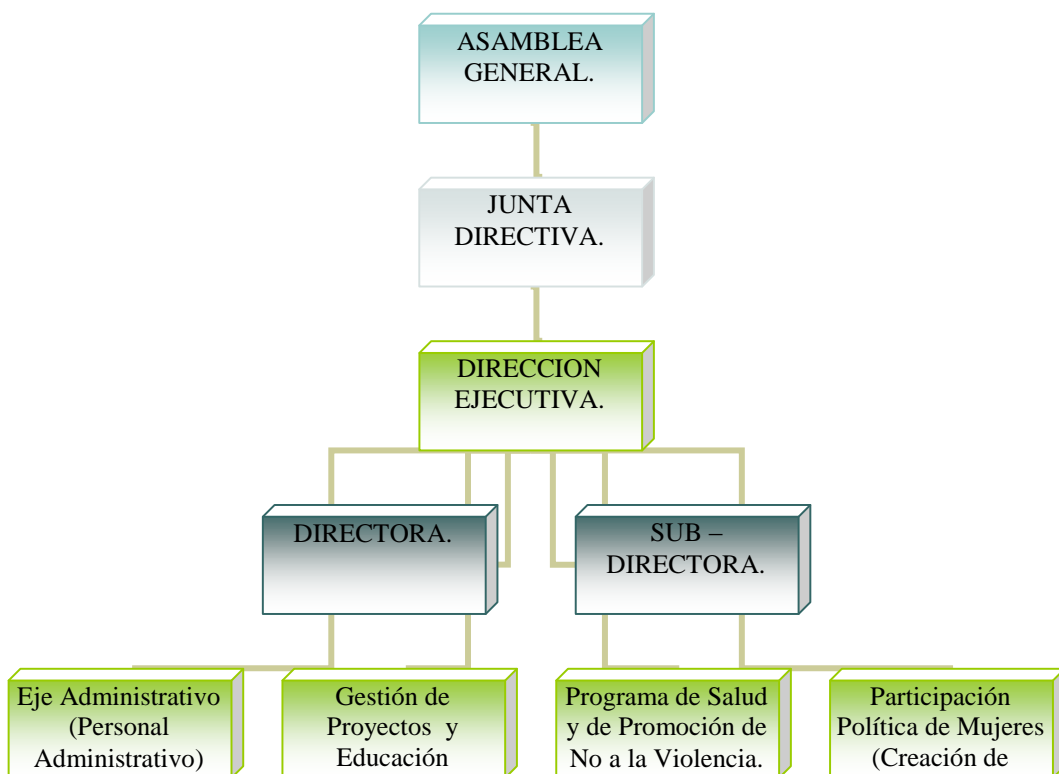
ASAMBLEA GENERAL.

JUNTA DIRECTIVA.

DIRECCION EJECUTIVA.

DIRECTORA.

SUB – DIRECTORA.

Eje Administrativo (Personal Administrativo)

Gestión de Proyectos y Educación

Programa de Salud y de Promoción de No a la Violencia.

Participación Política de Mujeres (Creación de